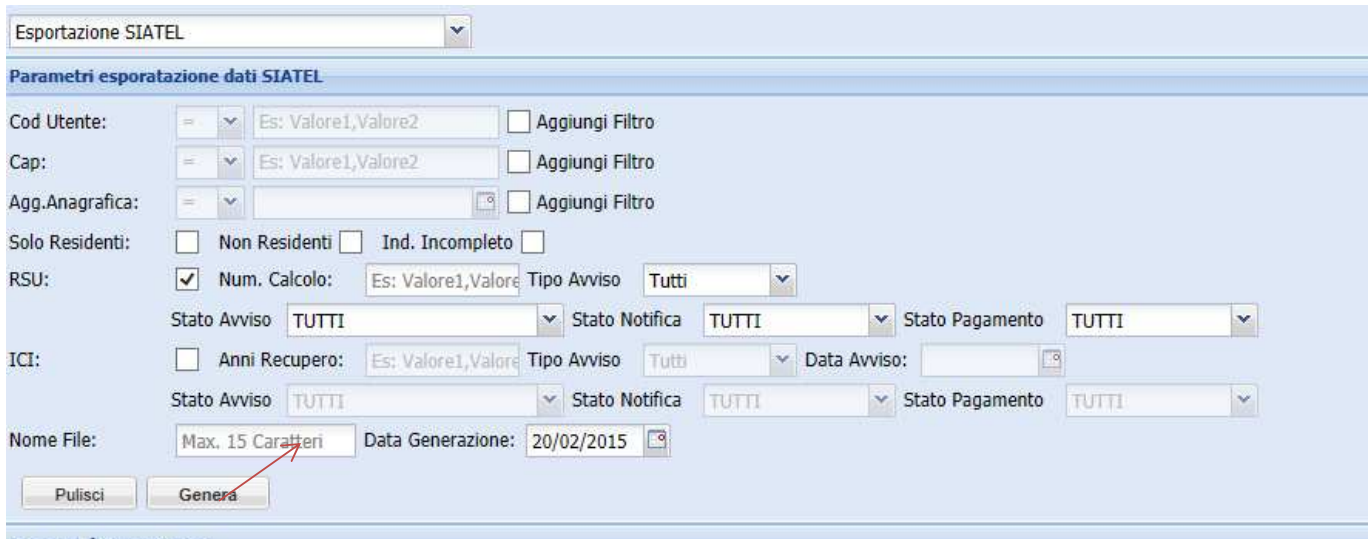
Esportazione SIATEL

Parametri esporatazione dati SIATEL

Cod Utente: = Es: Valore1,Valore2 Aggiungi Filtro

Cap: = Es: Valore1,Valore2 Aggiungi Filtro

Agg.Anagrafica: = Aggiungi Filtro

Solo Residenti: Non Residenti Ind. Incompleto

RSU: Num. Calcolo: Es: Valore1,Valore Tipo Avviso Tutti

Stato Avviso TUTTI Stato Notifica TUTTI Stato Pagamento TUTTI

ICI: Anni Recupero: Es: Valore1,Valore Tipo Avviso Tutti Data Avviso:

Stato Avviso TUTTI Stato Notifica TUTTI Stato Pagamento TUTTI

Nome File: Max. 15 Caratteri Data Generazione: 20/02/2015

Pulisci Genera